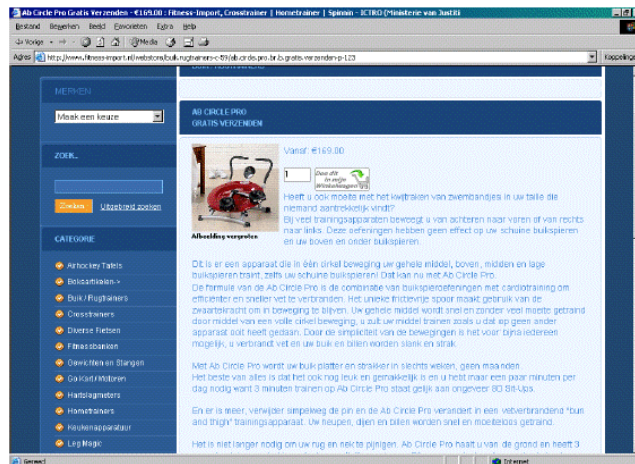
Ab Circle Pro Gratis Verzenden - €169,00 | Fitness-Import, Crosstrainer | Hometrainer | Spinnin - ICTRO (Ministerie van Justiti

Bestand Bewerken Beeld Favorieten Extra Help

Vorige Media

Adres http://www.fitness-import.nl/webstore/buik-rugtrainers-c-59/ab-circle-pro-bulk-gratis-verzenden-p-123

Koppelingen

MERKEN

Maak een keuze

ZOEK

Zoeken Uitgebreid zoeken

CATEGORIE

Airhockey Tafels
Biljartartikelen->
Buik/Rugtrainers
Crosstrainers
Diverse Fietsen
Fitnessbanken
Gewichten en Stangen
Go Kart/Mtbiten
Hartslagmeters
Hometrainers
Keukenapparatuur
Leg Magic

AB CIRCLE PRO
GRATIS VERZENDEN

Vanaf: €169,00

1

Doe dit in mijn Winkelwagen

Afbeelding vergroten

Heeft u ook moeite met het kwijtraken van zwembandjes in uw taille die niemand aantrekkelijk vindt?
Bij veel trainingsapparaten beweegt u van achteren naar voren af van rechts naar links. Deze oefeningen hebben geen effect op uw schuine buikspieren en uw boven en onder buikspieren.

Dit is er een apparaat die in één cirkel beweging uw gehele middel, boven, midden en lage buikspieren traint, zelfs uw schuine buikspieren! Dat kan nu met Ab Circle Pro.
De formule van de Ab Circle Pro is de combinatie van buikspieroefeningen met cardiotraining om efficiënter en sneller vet te verbranden. Het unieke frictievrije spoor maakt gebruik van de zwaartekracht om in beweging te blijven. Uw gehele middel wordt snel en zonder veel moeite getraind door middel van één vrije cirkel beweging, u zult uw middel trainen zoals u dat op geen ander apparaat ooit heeft gedaan. Door de simpliciteit van de bewegingen is het voor bijna iedereen mogelijk, u verbrandt vet en uw buik en billen worden slank en strak.

Met Ab Circle Pro wordt uw buik platter en strakker in slechts weken, geen maanden.
Het beste van alles is dat het ook nog leuk en gemakkelijk is en u hebt maar een paar minuten per dag nodig want 3 minuten trainen op Ab Circle Pro staat gelijk aan ongeveer 80 Sit-Ups.

En er is meer, verwijder simpelweg de pin en de Ab Circle Pro verandert in een vetverbrandend "buns and thigh" trainingsapparaat. Uw heupen, dijen en billen worden snel en moeiteloos getraind.

Het is niet langer nodig om uw nug en nek te pijnigen. Ab Circle Pro haalt u van de grond en heeft 3

Gereed

Internet